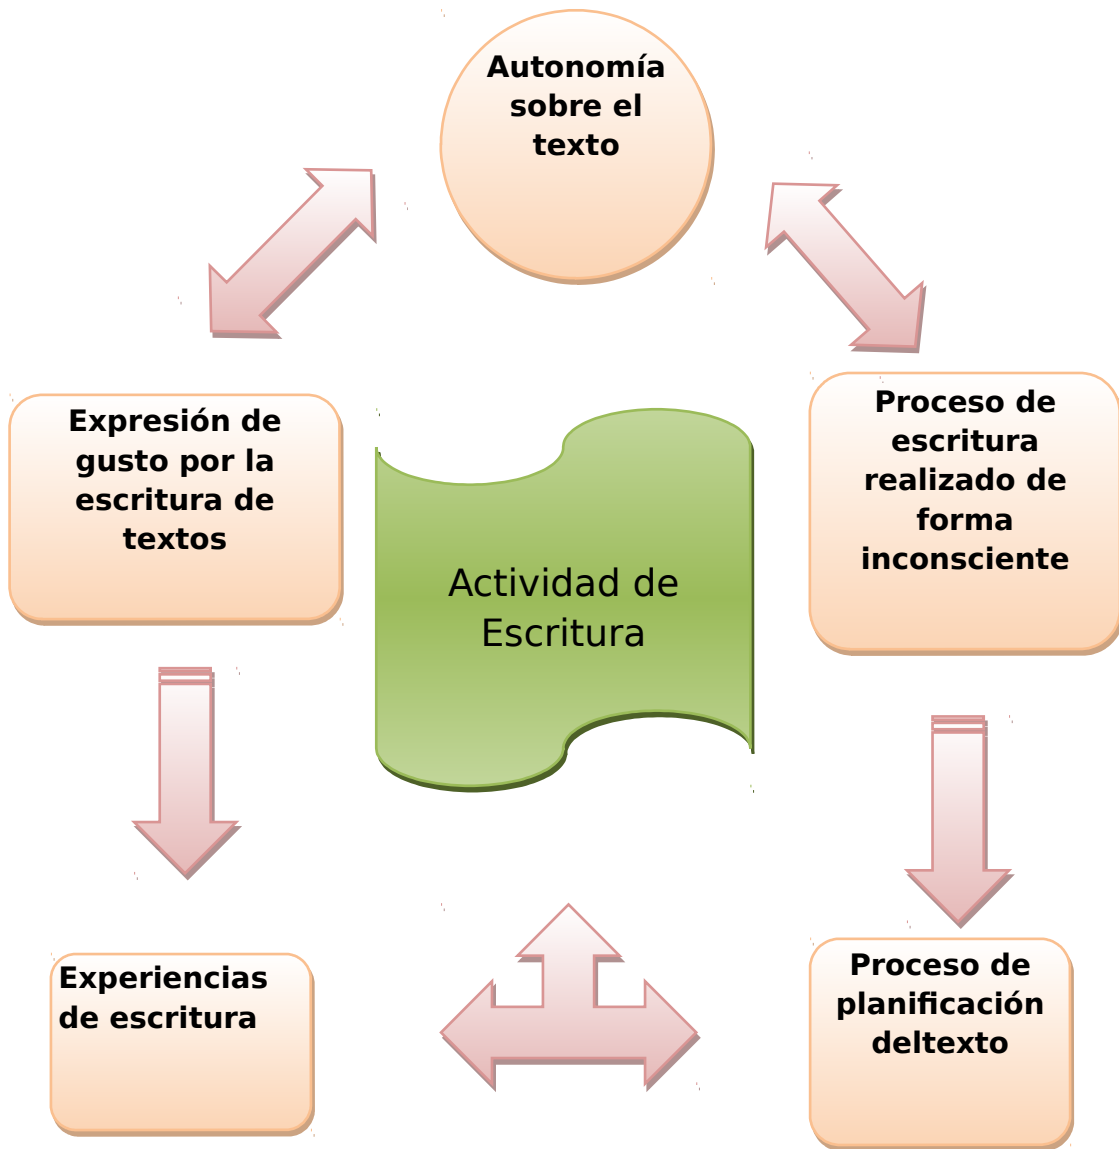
Autonomía sobre el texto

Expresión de gusto por la escritura de textos

Actividad de Escritura

Proceso de escritura realizado de forma inconsciente

Experiencias de escritura

Proceso de planificación deltexto